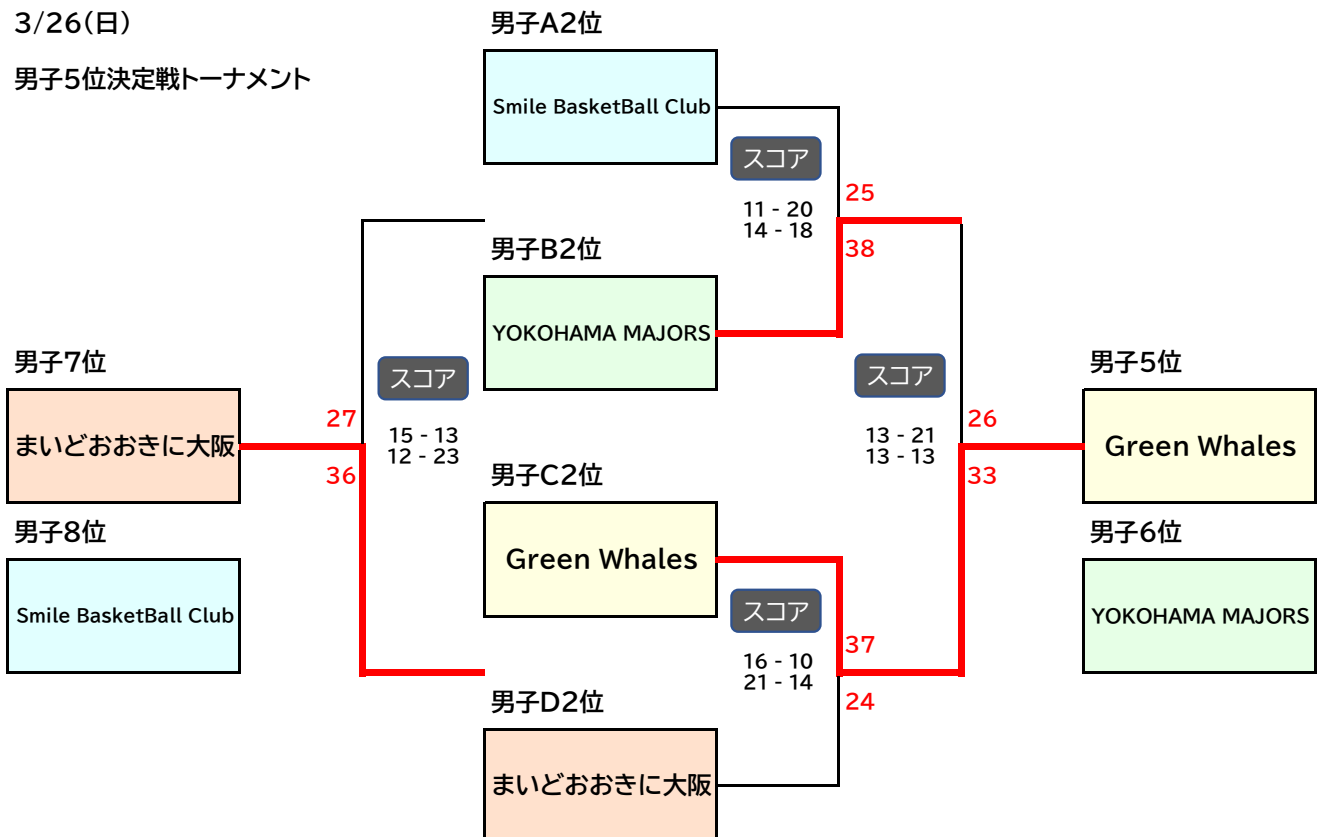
3/26(日)

男子5位決定戦トーナメント

男子A2位

Smile BasketBall Club

スコア

11 - 20
14 - 18

25

38

男子B2位

YOKOHAMA MAJORS

男子7位

まいどおおきに大阪

27

36

スコア

15 - 13
12 - 23

スコア

13 - 21
13 - 13

男子5位

26

Green Whales

33

男子C2位

Green Whales

男子8位

Smile BasketBall Club

男子6位

YOKOHAMA MAJORS

スコア

16 - 10
21 - 14

37

24

男子D2位

まいどおおきに大阪